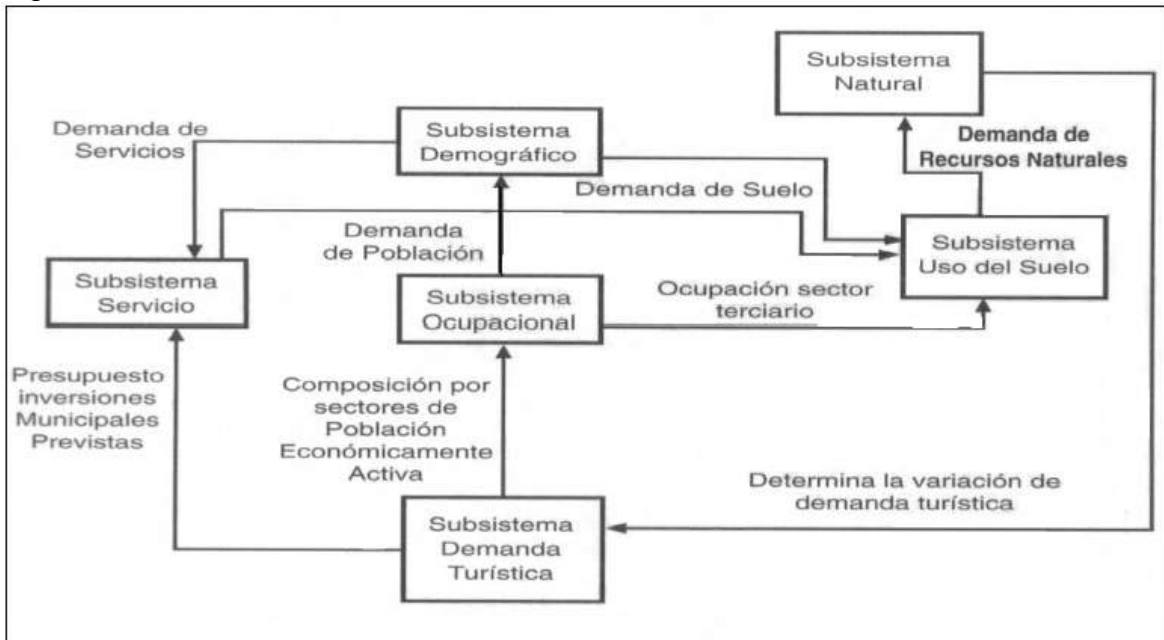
Subsistema Natural

Demanda de Servicios

Subsistema Demográfico

Demanda de Recursos Naturales

Demanda de Suelo

Demanda de Población

Subsistema Uso del Suelo

Subsistema Servicio

Subsistema Ocupacional

Ocupación sector terciario

Presupuesto inversiones Municipales Previstas

Composición por sectores de Población Económicamente Activa

Determina la variación de demanda turística

Subsistema Demanda Turística